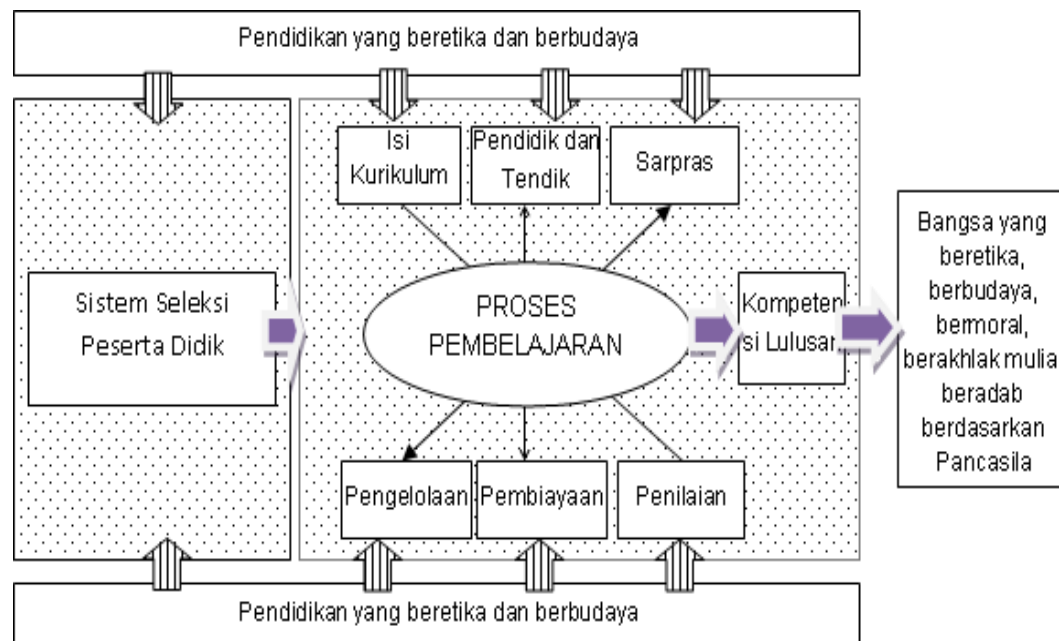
Pendidikan yang beretika dan berbudaya

Sistem Seleksi Peserta Didik

Isi Kurikulum

Pendidik dan Tendik

Sarpras

PROSES PEMBELAJARAN

Kompetensi Lulusan

Pengelolaan

Pembiayaan

Penilaian

Bangsa yang beretika, berbudaya, bermoral, berakhlak mulia beradab berdasarkan Pancasila

Pendidikan yang beretika dan berbudaya